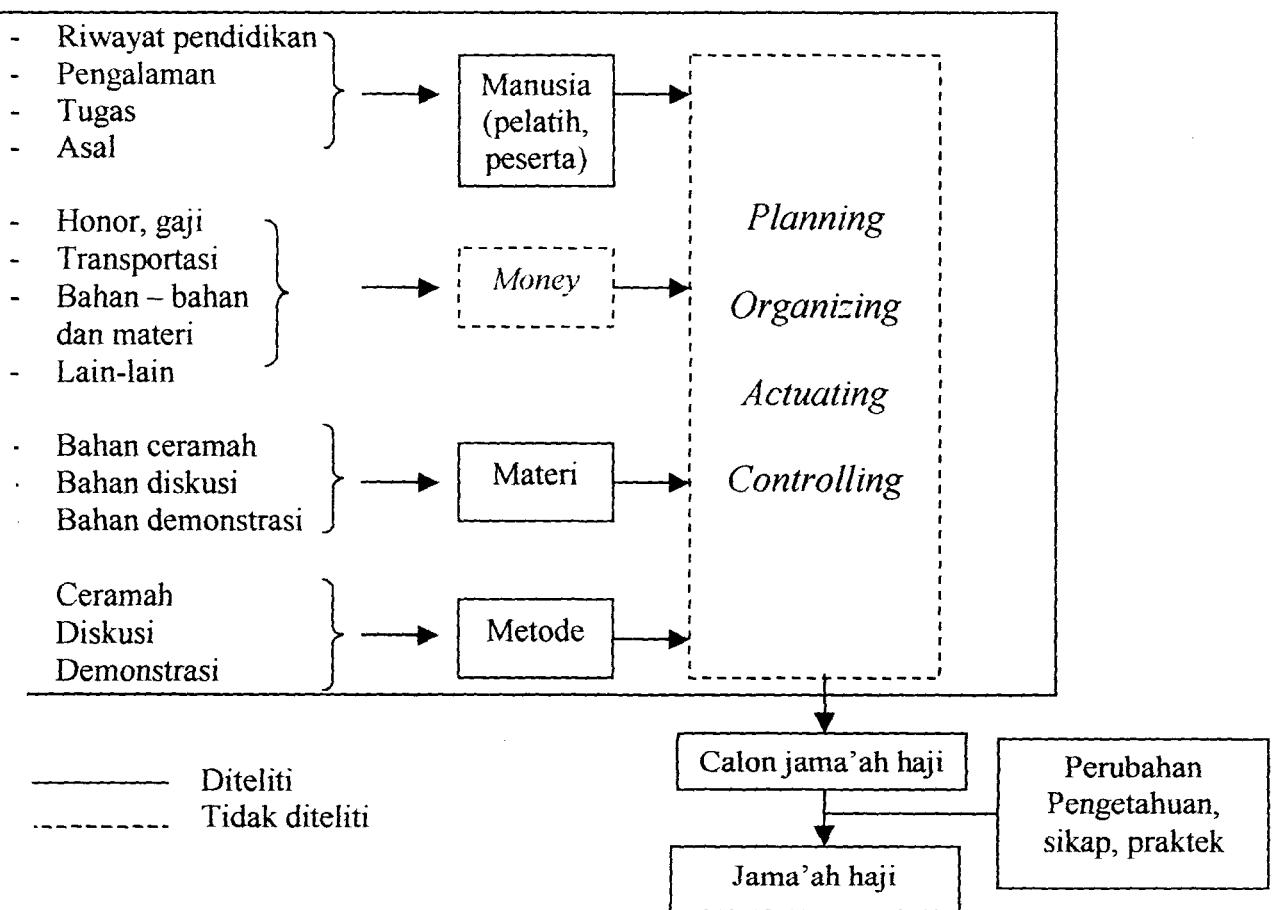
- Riwayat pendidikan
- Pengalaman
- Tugas
- Asal

Manusia (pelatih, peserta)

- Honor, gaji
- Transportasi
- Bahan – bahan dan materi
- Lain-lain

*Money*

- Bahan ceramah
- Bahan diskusi
- Bahan demonstrasi

Materi

Ceramah
Diskusi
Demonstrasi

Metode

*Planning*
*Organizing*
*Actuating*
*Controlling*

Calon jama'ah haji

Perubahan Pengetahuan, sikap, praktek

Jama'ah haji

Diteliti
Tidak diteliti